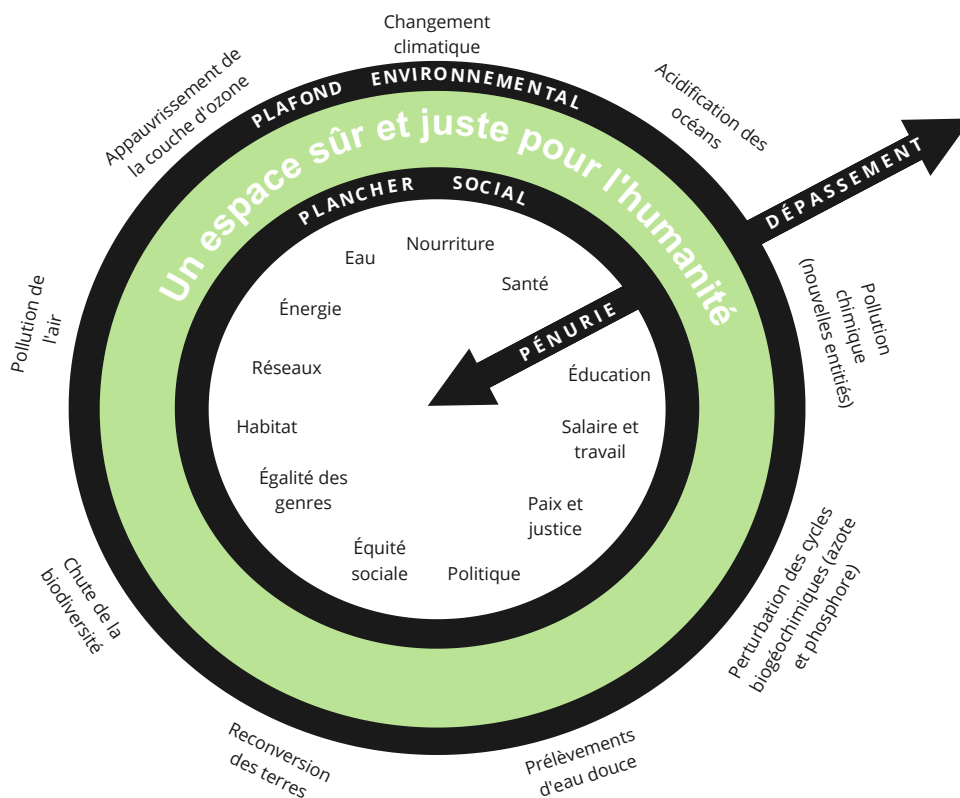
Changement climatique

Acidification des océans

DÉPASSEMENT

Pollution chimique (nouvelles entités)

Perturbation des cycles biogéochimiques (azote et phosphore)

Prélèvements d'eau douce

Reconversion des terres

Chute de la biodiversité

Pollution de l'air

Appauvrissement de la couche d'ozone

PLAFOND ENVIRONNEMENTAL

Un espace sûr et juste pour l'humanité

PLANCHER SOCIAL

PÉNURIE

Eau

Nourriture

Santé

Énergie

Éducation

Réseaux

Salaire et travail

Habitat

Paix et justice

Égalité des genres

Équité sociale

Politique